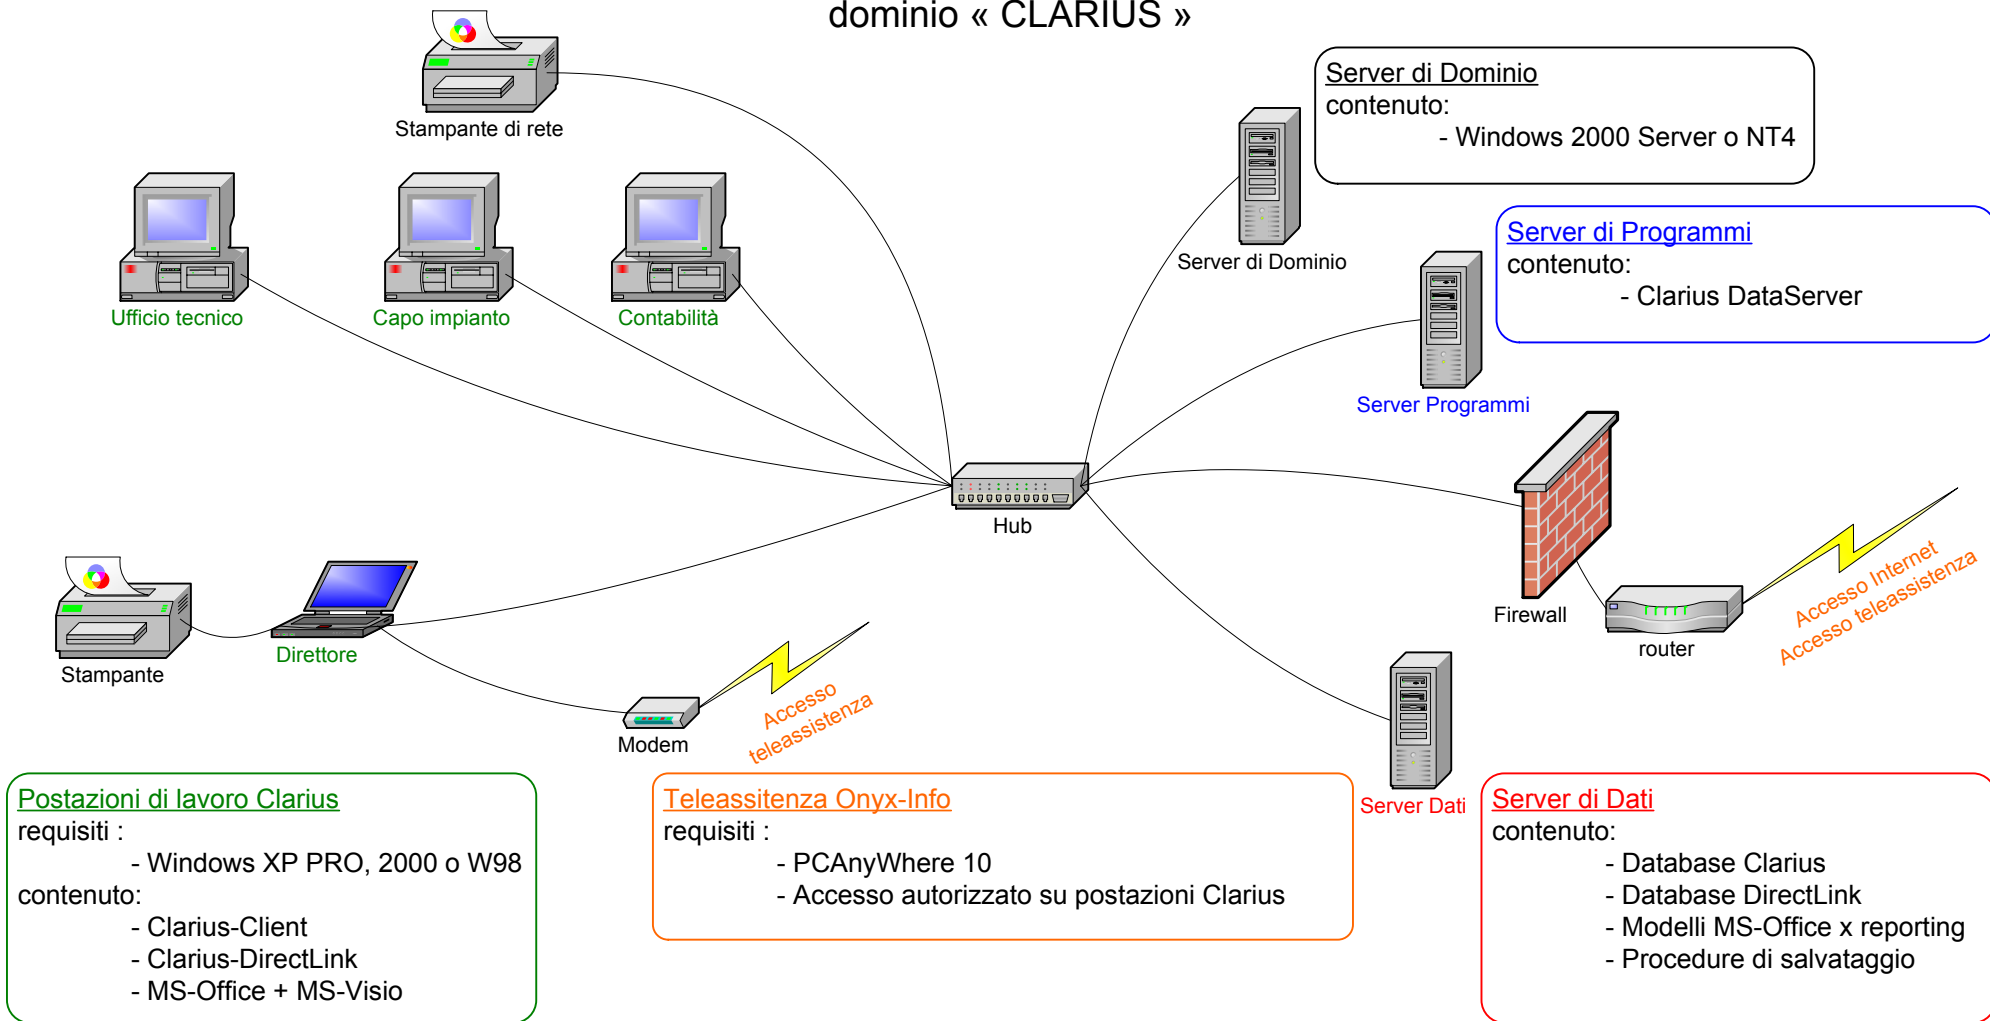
dominio « CLARIUS »

Stampante di rete

Server di Dominio
contenuto:
- Windows 2000 Server o NT4

Server di Dominio

Server di Programmi
contenuto:
- Clarius DataServer

Ufficio tecnico

Capo impianto

Contabilità

Server Programmi

Hub

Firewall

router

Accesso Internet
Accesso teleassistenza

Stampante

Direttore

Modem

Accesso teleassistenza

Server Dati

Postazioni di lavoro Clarius
requisiti :
- Windows XP PRO, 2000 o W98
contenuto:
- Clarius-Client
- Clarius-DirectLink
- MS-Office + MS-Visio

Teleassitenza Onyx-Info
requisiti :
- PCAnyWhere 10
- Accesso autorizzato su postazioni Clarius

Server di Dati
contenuto:
- Database Clarius
- Database DirectLink
- Modelli MS-Office x reporting
- Procedure di salvataggio